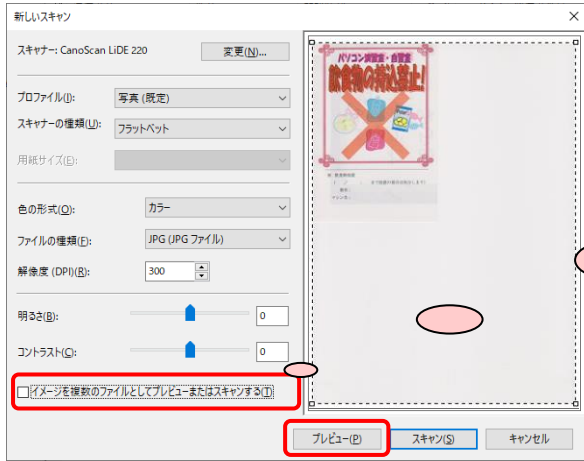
新しいスキャン

スキャナー: CanoScan LiDE 220
変更(N)...

プロファイル(I): 写真 (既定)
スキャナーの種類(U): フラットベッド
用紙サイズ(E):

色の形式(O): カラー
ファイルの種類(F): JPG (JPG ファイル)
解像度 (DPI)(R): 300

明るさ(B): 0
コントラスト(C): 0

イメージを複数のファイルとしてプレビューまたはスキャンする(T)

パソコン演習室・自習室
飲食物の持込禁止!

プレビュー(P)
スキャン(S)
キャンセル